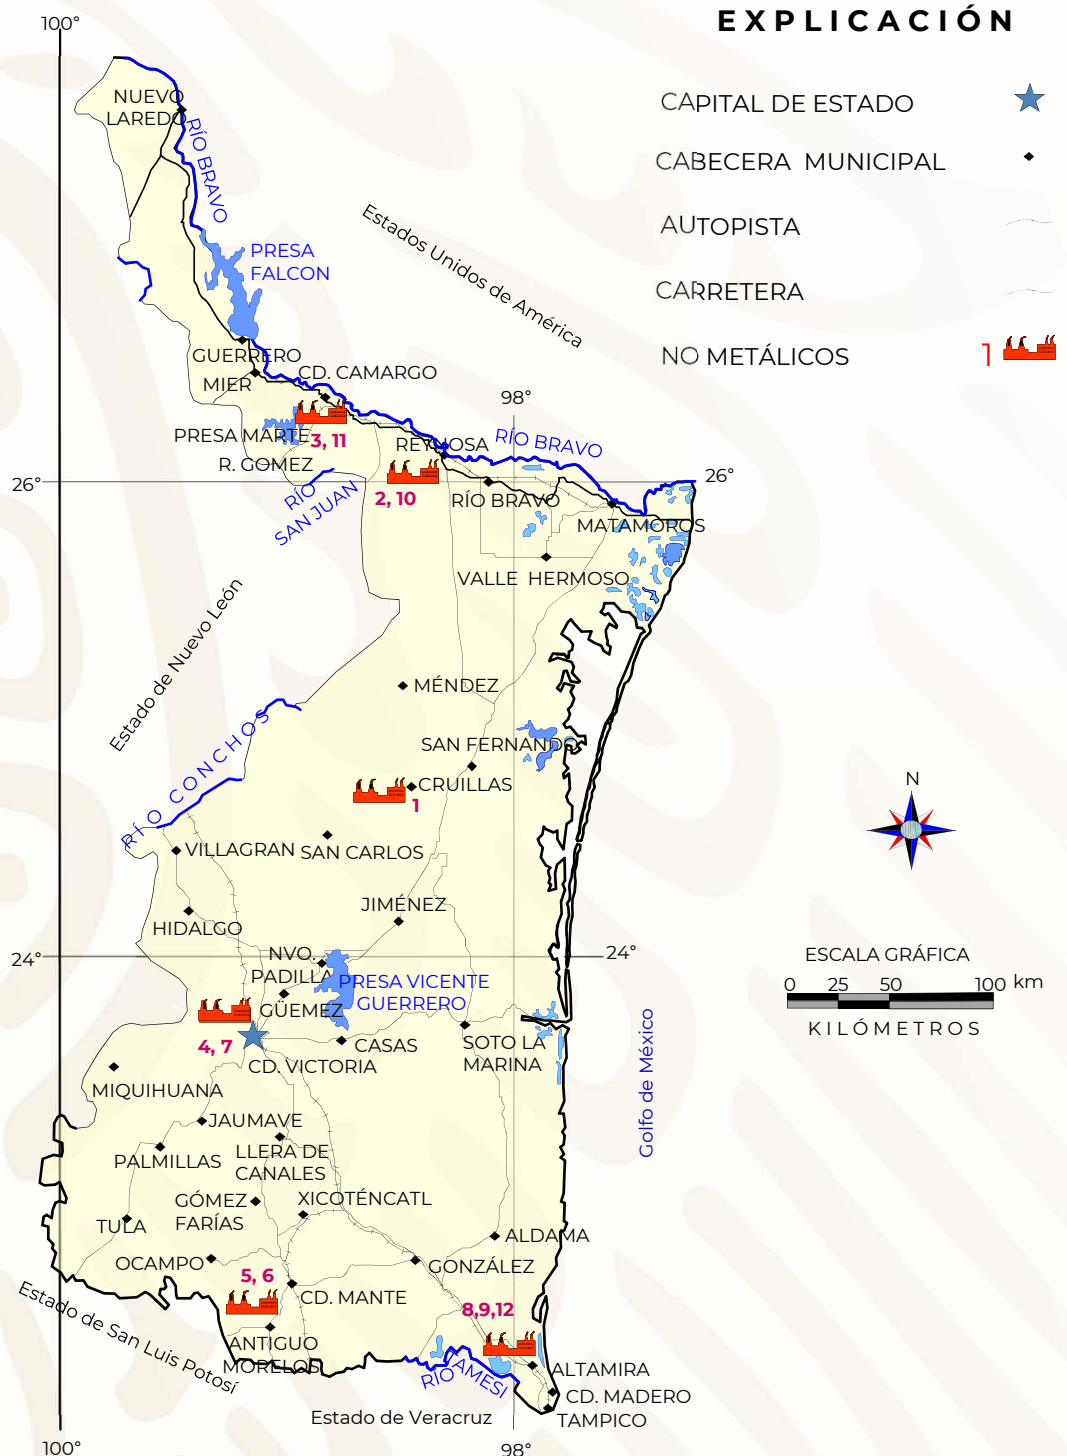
EXPLICACIÓN

CAPITAL DE ESTADO

CABECERA MUNICIPAL

AUTOPISTA

CARRETERA

NO METÁLICOS 1

100°

NUEVO LAREDO

RÍO BRAVO

PRESA FALCON

Estados Unidos de América

GUERRERO

MIER

CD. CAMARGO

98°

PRESA MARTE

3, 11

REYNOSA

RÍO BRAVO

R. GOMEZ

26°

2, 10

RÍO BRAVO

26°

RÍO SAN JUAN

MATAMOROS

VALLE HERMOSO

Estado de Nuevo León

MÉNDEZ

RÍO CONCHOS

SAN FERNANDO

CRUILLAS

1

N

VILLAGRAN

SAN CARLOS

JIMÉNEZ

HIDALGO

24°

NVO. PADILLA

24°

PRESA VICENTE GUERRERO

ESCALA GRÁFICA

0 25 50 100 km

KILÓMETROS

GÜEMEZ

4, 7

CASAS

SOTO LA MARINA

CD. VICTORIA

MIQUIHUANA

JAUMAVE

Golfo de México

PALMILLAS

LLERA DE CANALES

GÓMEZ FARÍAS

XICOTÉNCATL

TULA

ALDAMA

OCAMPO

5, 6

GONZÁLEZ

CD. MANTE

8,9,12

Estado de San Luis Potosí

ANTIGUO MORELOS

RÍO TAMESÍ

ALTAMIRA

CD. MADERO

TAMPICO

Estado de Veracruz

100°

98°